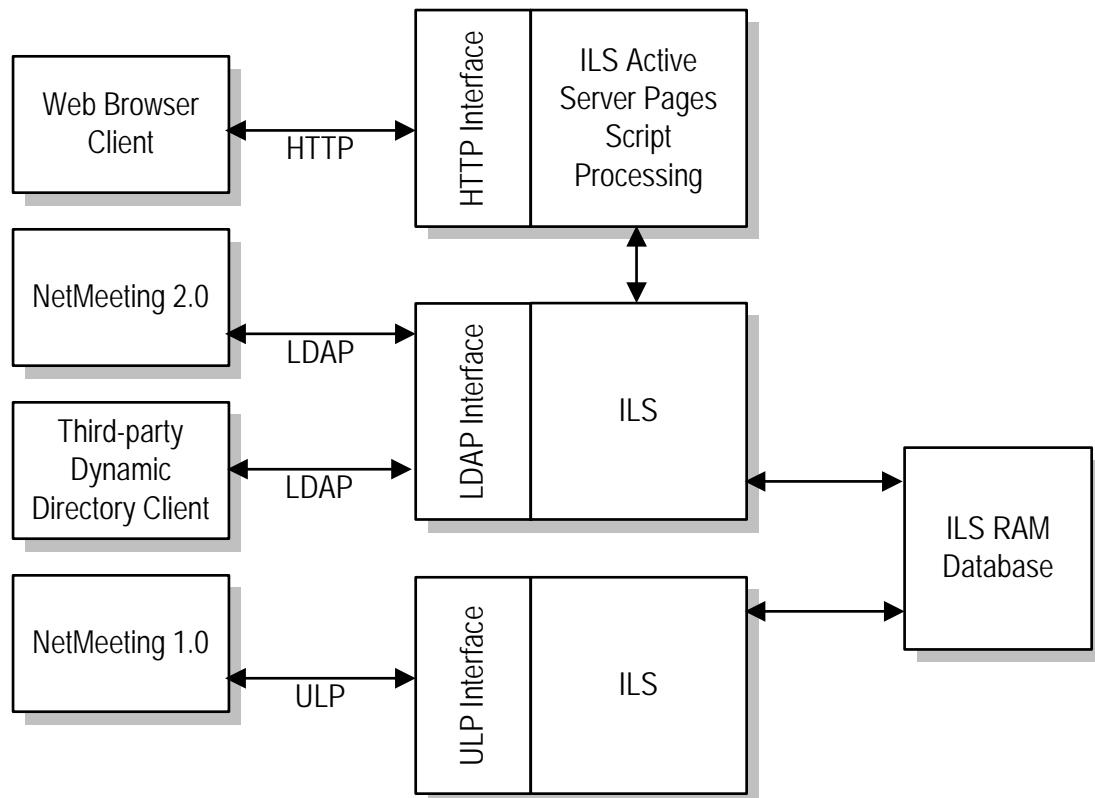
Web Browser Client

HTTP

HTTP Interface

ILS Active Server Pages Script Processing

NetMeeting 2.0

LDAP

LDAP Interface

ILS

Third-party Dynamic Directory Client

LDAP

ILS RAM Database

NetMeeting 1.0

ULP

ULP Interface

ILS